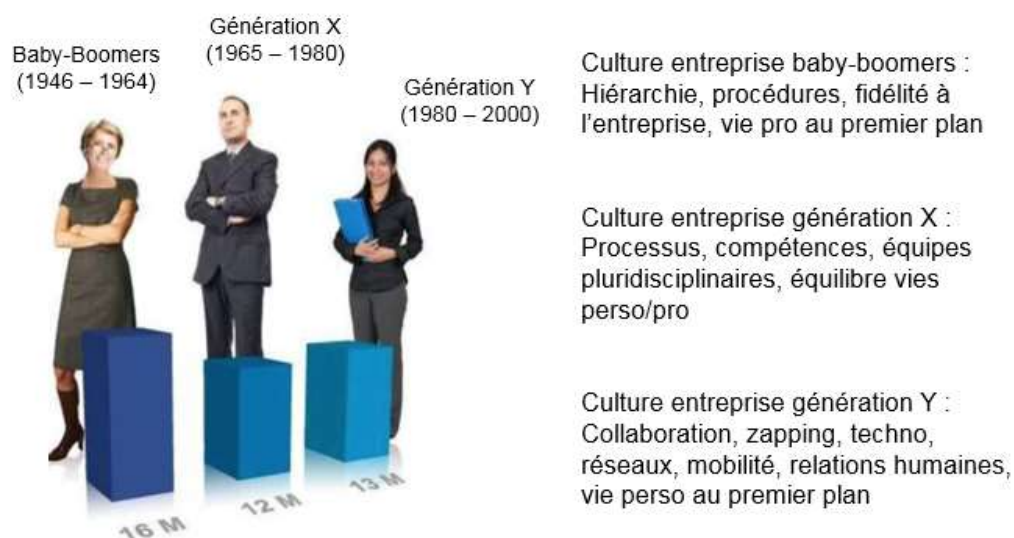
Baby-Boomers
(1946 – 1964)

Génération X
(1965 – 1980)

Génération Y
(1980 – 2000)

16 M

12 M

13 M

Culture entreprise baby-boomers : Hiérarchie, procédures, fidélité à l'entreprise, vie pro au premier plan

Culture entreprise génération X : Processus, compétences, équipes pluridisciplinaires, équilibre vies perso/pro

Culture entreprise génération Y : Collaboration, zapping, techno, réseaux, mobilité, relations humaines, vie perso au premier plan